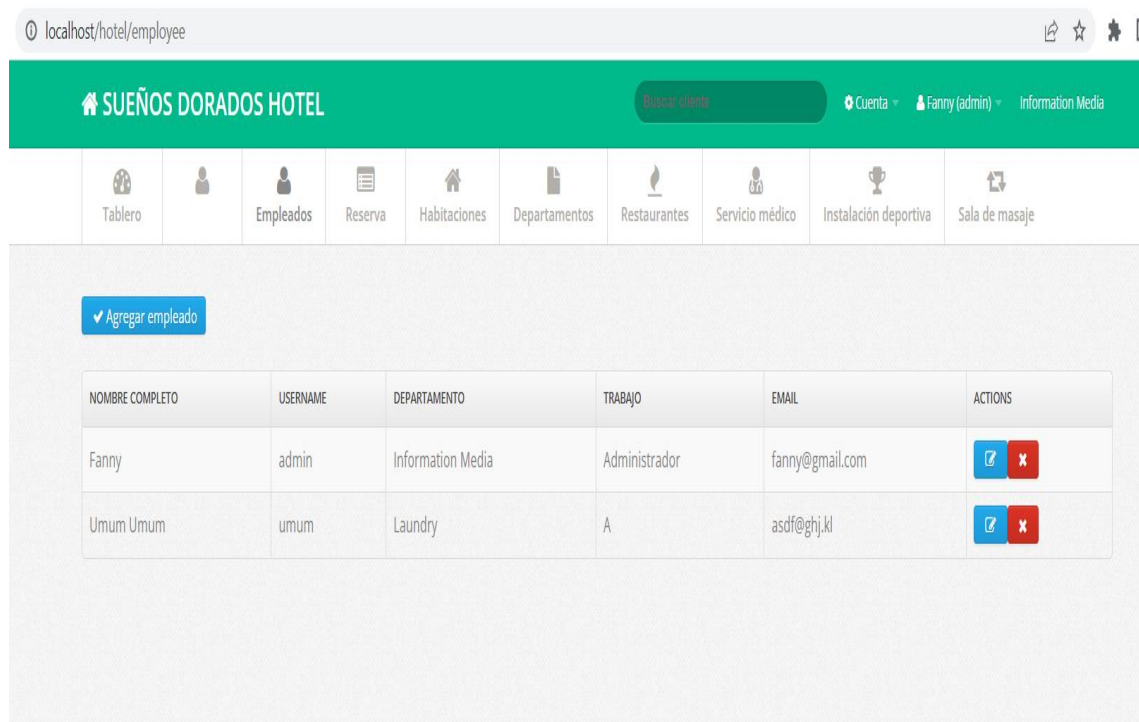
localhost/hotel/employee

SUEÑOS DORADOS HOTEL

Buscar cliente

Cuenta

Fanny (admin)

Information Media

Tablero

Empleados

Reserva

Habitaciones

Departamentos

Restaurantes

Servicio médico

Instalación deportiva

Sala de masaje

Agregar empleado

| NOMBRE COMPLETO | USERNAME | DEPARTAMENTO | TRABAJO | EMAIL | ACTIONS |
|---|---|---|---|---|---|
| Fanny | admin | Information Media | Administrador | fanny@gmail.com | |
| Umum Umum | umum | Laundry | A | asdf@ghj.kl | |